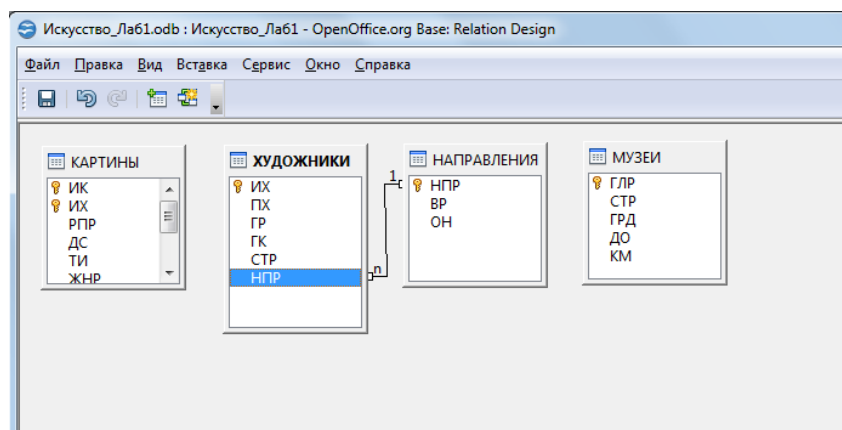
Искусство_Ла61.odb : Искусство_Ла61 - OpenOffice.org Base: Relation Design

Файл Правка Вид Вставка Сервис Окно Справка

КАРТИНЫ
ИК
ИХ
РПР
ДС
ТИ
ЖНР

ХУДОЖНИКИ
ИХ
ПХ
ГР
ГК
СТР
НПР

1
n

НАПРАВЛЕНИЯ
НПР
ВР
ОН

МУЗЕИ
ГЛР
СТР
ГРД
ДО
КМ